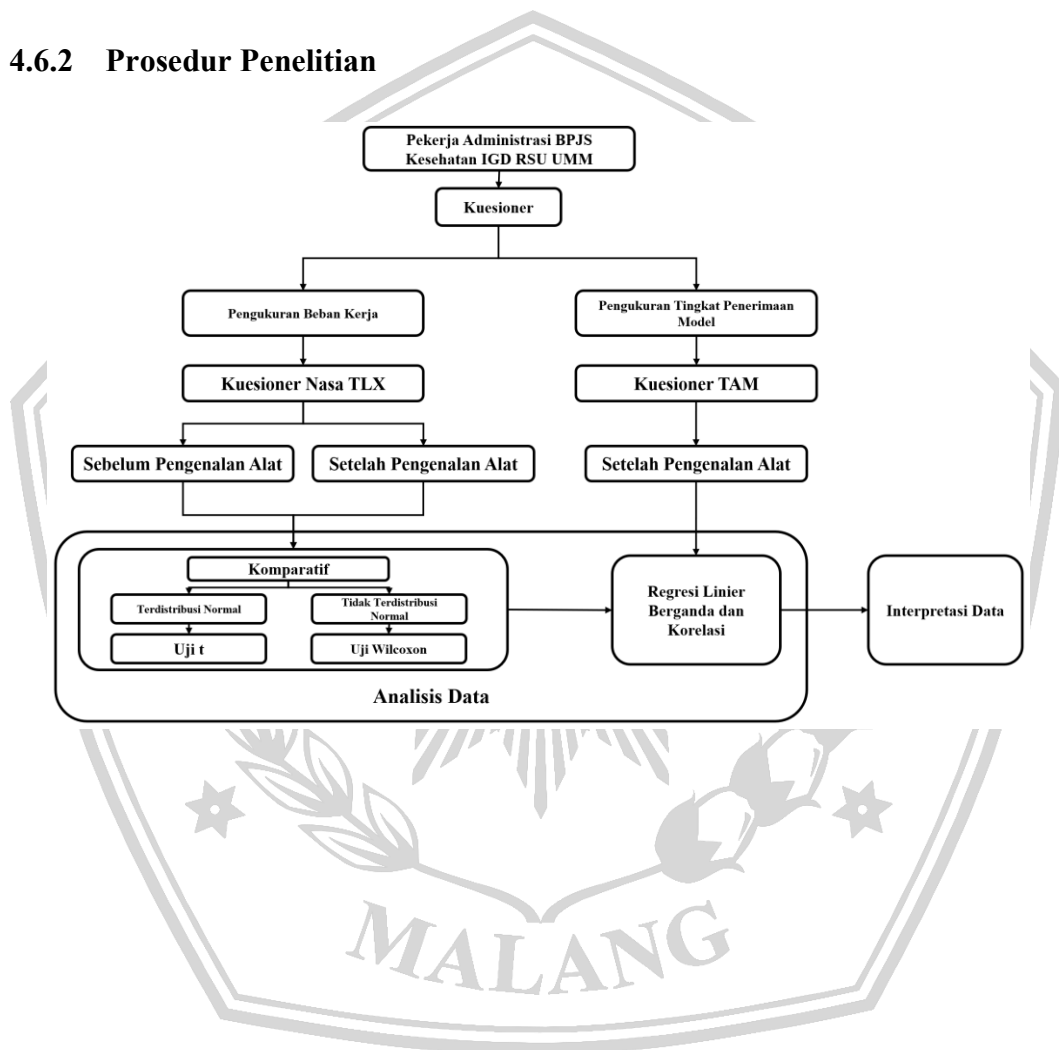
4.6.2 Prosedur Penelitian

Pekerja Administrasi BPJS Kesehatan IGD RSU UMM

Kuesioner

Pengukuran Beban Kerja

Pengukuran Tingkat Penerimaan Model

Kuesioner Nasa TLX

Kuesioner TAM

Sebelum Pengenalan Alat

Setelah Pengenalan Alat

Setelah Pengenalan Alat

Komparatif

Terdistribusi Normal

Tidak Terdistribusi Normal

Uji t

Uji Wilcoxon

Regresi Linier Berganda dan Korelasi

Interpretasi Data

Analisis Data

MALANG